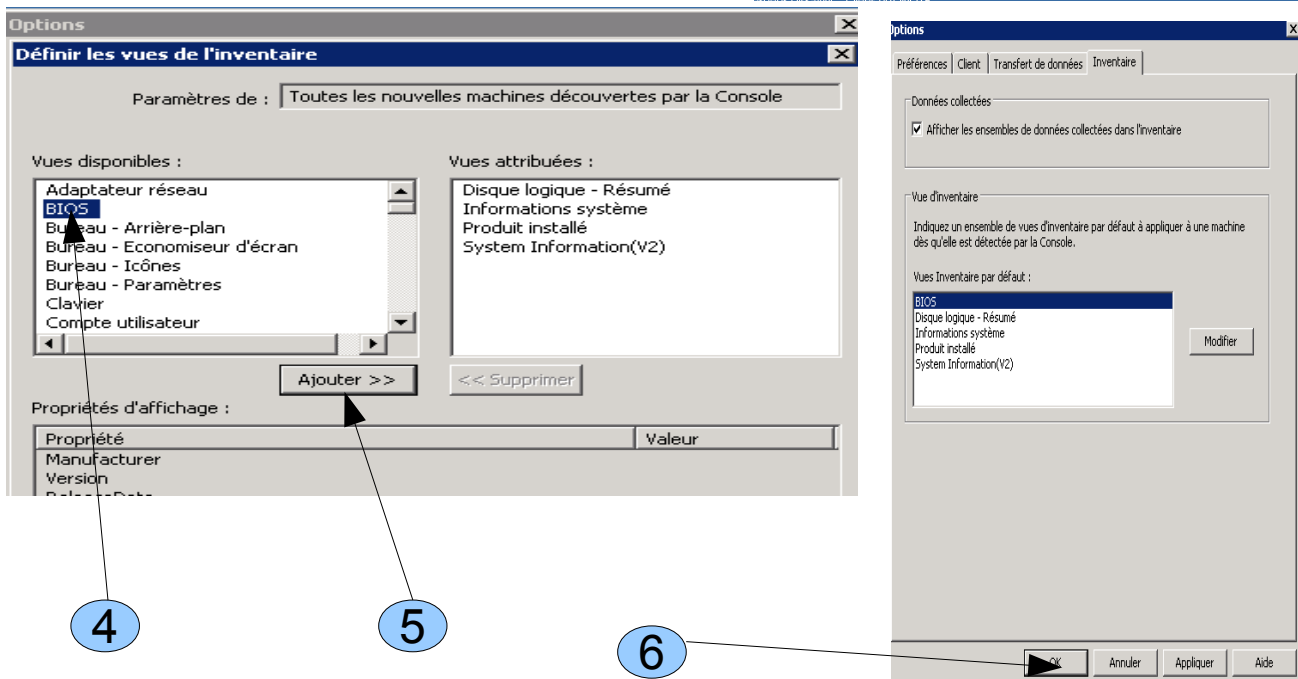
Options

Définir les vues de l'inventaire

Paramètres de : Toutes les nouvelles machines découvertes par la Console

Vues disponibles :

Adaptateur réseau
BIOS
Bureau - Arrière-plan
Bureau - Economiseur d'écran
Bureau - Icônes
Bureau - Paramètres
Clavier
Compte utilisateur

Vues attribuées :

Disque logique - Résumé
Informations système
Produit installé
System Information(V2)

Ajouter >>

<< Supprimer

Propriétés d'affichage :

| Propriété | Valeur |
|---|---|
| Manufacturer | |
| Version | |

Options

Préférences | Client | Transfert de données | Inventaire

Données collectées

Afficher les ensembles de données collectées dans l'inventaire

Vue d'inventaire

Indiquez un ensemble de vues d'inventaire par défaut à appliquer à une machine dès qu'elle est détectée par la Console.

Vues Inventaire par défaut :

BIOS
Disque logique - Résumé
Informations système
Produit installé
System Information(V2)

Modifier

OK Annuler Appliquer Aide

4

5

6